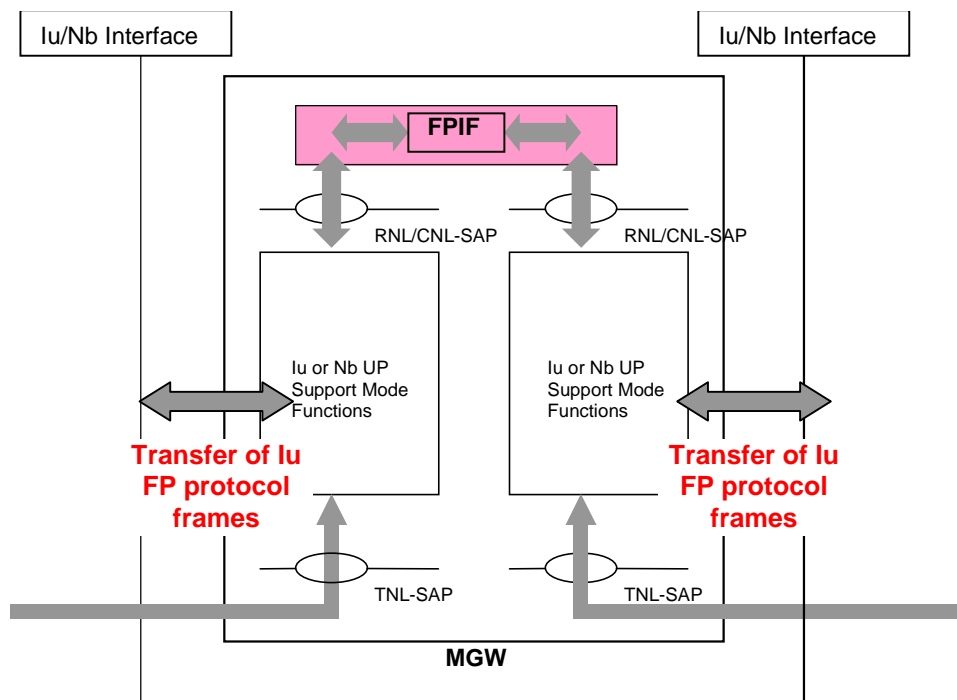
Iu/Nb Interface

Iu/Nb Interface

FPIF

RNL/CNL-SAP

RNL/CNL-SAP

Iu or Nb UP Support Mode Functions

Iu or Nb UP Support Mode Functions

Transfer of Iu FP protocol frames

Transfer of Iu FP protocol frames

TNL-SAP

TNL-SAP

MGW